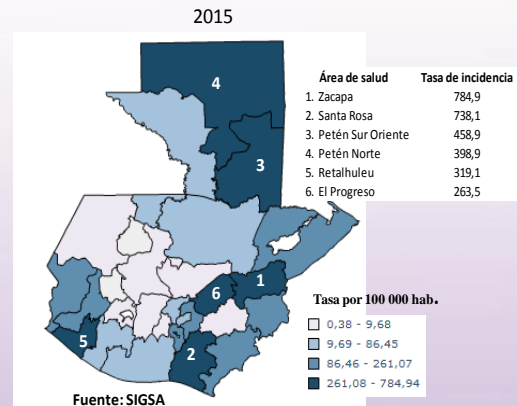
2015

4

3

1

6

5

2

| Área de salud | Tasa de incidencia |
|---|---|
| 1. Zacapa | 784,9 |
| 2. Santa Rosa | 738,1 |
| 3. Petén Sur Oriente | 458,9 |
| 4. Petén Norte | 398,9 |
| 5. Retalhuleu | 319,1 |
| 6. El Progreso | 263,5 |

Tasa por 100 000 hab.

0,38 - 9,68
9,69 - 86,45
86,46 - 261,07
261,08 - 784,94

Fuente: SIGSA